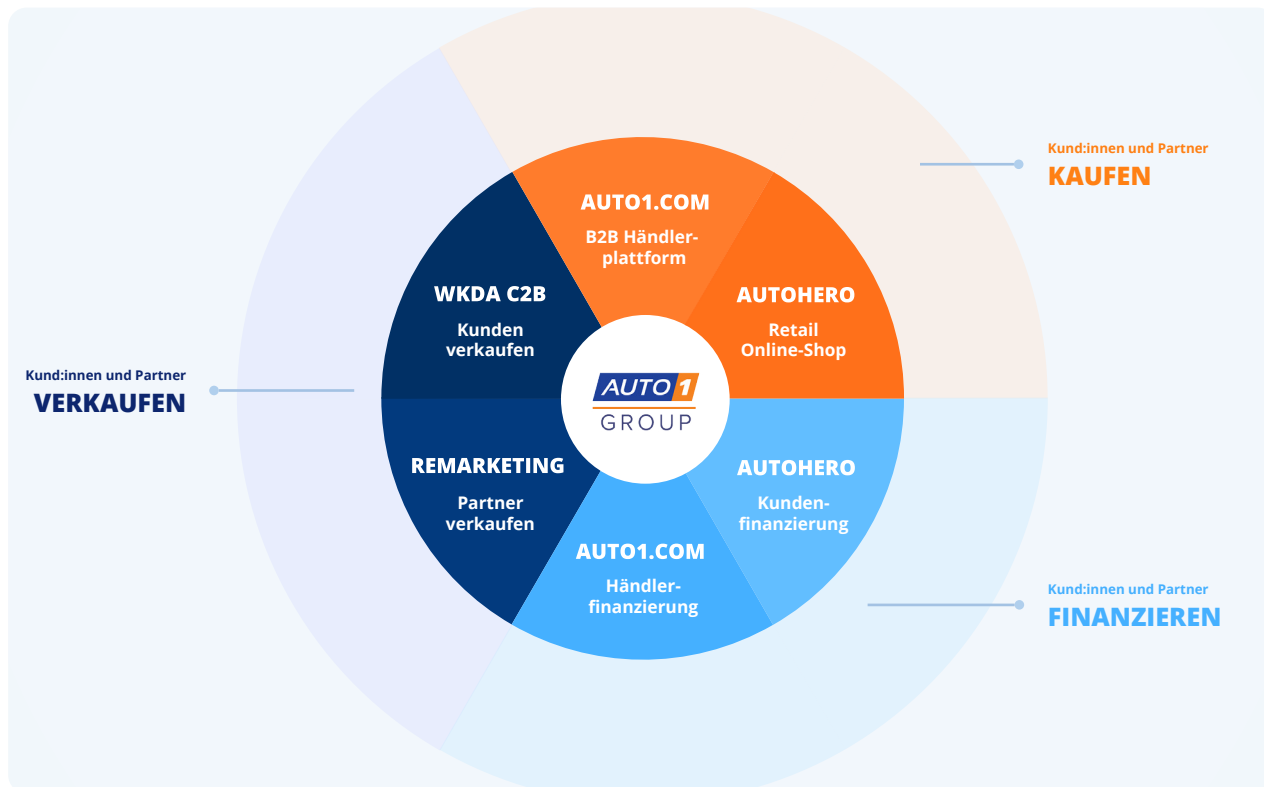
Kund:innen und Partner
KAUFEN

Kund:innen und Partner
VERKAUFEN

Kund:innen und Partner
FINANZIEREN

AUTO1.COM
B2B Händlerplattform

AUTOHERO
Retail
Online-Shop

WKDA C2B
Kunden verkaufen

AUTO 1
GROUP

REMARKETING
Partner verkaufen

AUTOHERO
Kundenfinanzierung

AUTO1.COM
Händlerfinanzierung